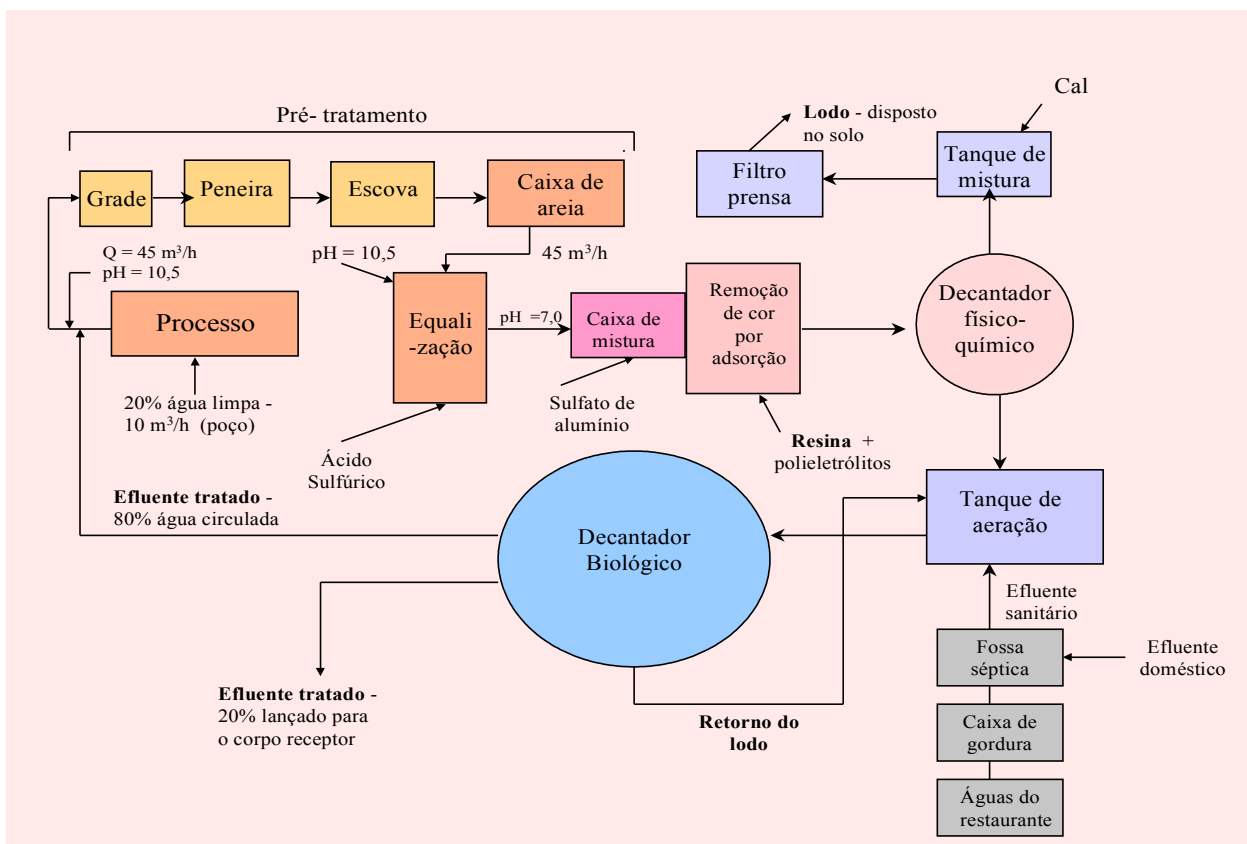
Pré- tratamento

Grade

Peneira

Escova

Caixa de areia

Cal

Lodo - disposto no solo

Filtro prensa

Tanque de mistura

Q = 45 m³/h
pH = 10,5

pH = 10,5

45 m³/h

Processo

Equali -zação

pH =7,0

Caixa de mistura

Remoção de cor por adsorção

Decantador físico-químico

20% água limpa - 10 m³/h (poço)

Sulfato de alumínio

Resina + polieletrólitos

Ácido Sulfúrico

Efluente tratado - 80% água circulada

Decantador Biológico

Tanque de aeração

Efluente sanitário

Fossa séptica

Efluente doméstico

Efluente tratado - 20% lançado para o corpo receptor

Retorno do lodo

Caixa de gordura

Águas do restaurante